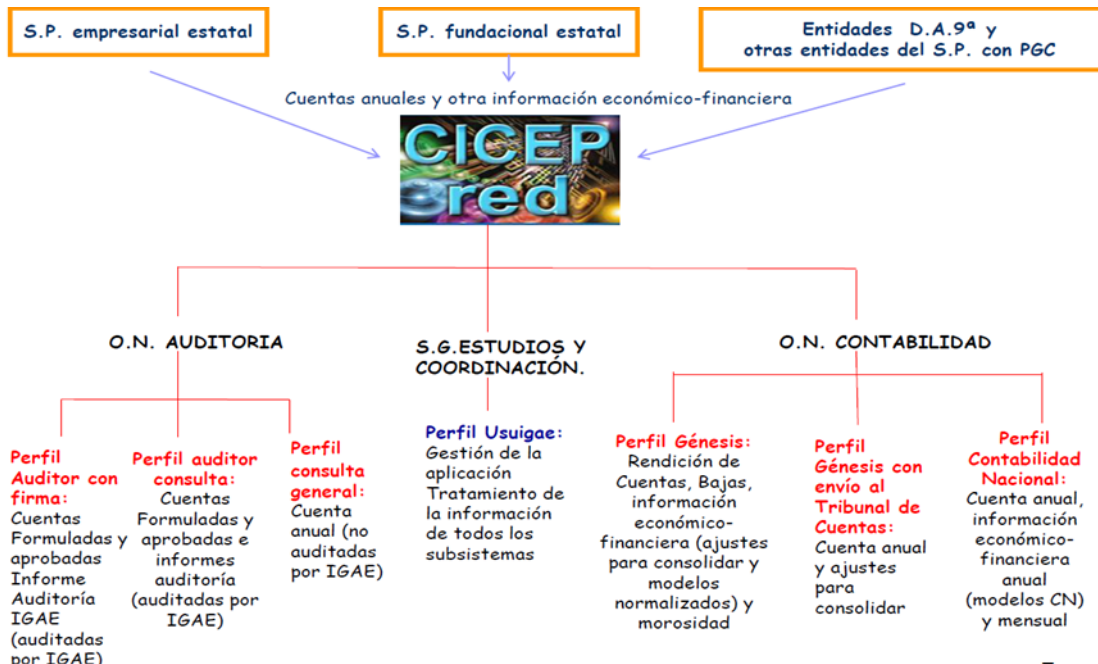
S.P. empresarial estatal

S.P. fundacional estatal

Entidades D.A.9ª y otras entidades del S.P. con PGC

Cuentas anuales y otra información económico-financiera

CICEP red

O.N. AUDITORIA

S.G.ESTUDIOS Y COORDINACIÓN.

O.N. CONTABILIDAD

Perfil Auditor con firma: Cuentas Formuladas y aprobadas Informe Auditoría IGAE (auditadas por IGAE)

Perfil auditor consulta: Cuentas Formuladas y aprobadas e informes auditoría (auditadas por IGAE)

Perfil consulta general: Cuenta anual (no auditadas por IGAE)

Perfil Usuigae: Gestión de la aplicación Tratamiento de la información de todos los subsistemas

Perfil Génesis: Rendición de Cuentas, Bajas, información económico-financiera (ajustes para consolidar y modelos normalizados) y morosidad

Perfil Génesis con envío al Tribunal de Cuentas: Cuenta anual y ajustes para consolidar

Perfil Contabilidad Nacional: Cuenta anual, información económico-financiera anual (modelos CN) y mensual